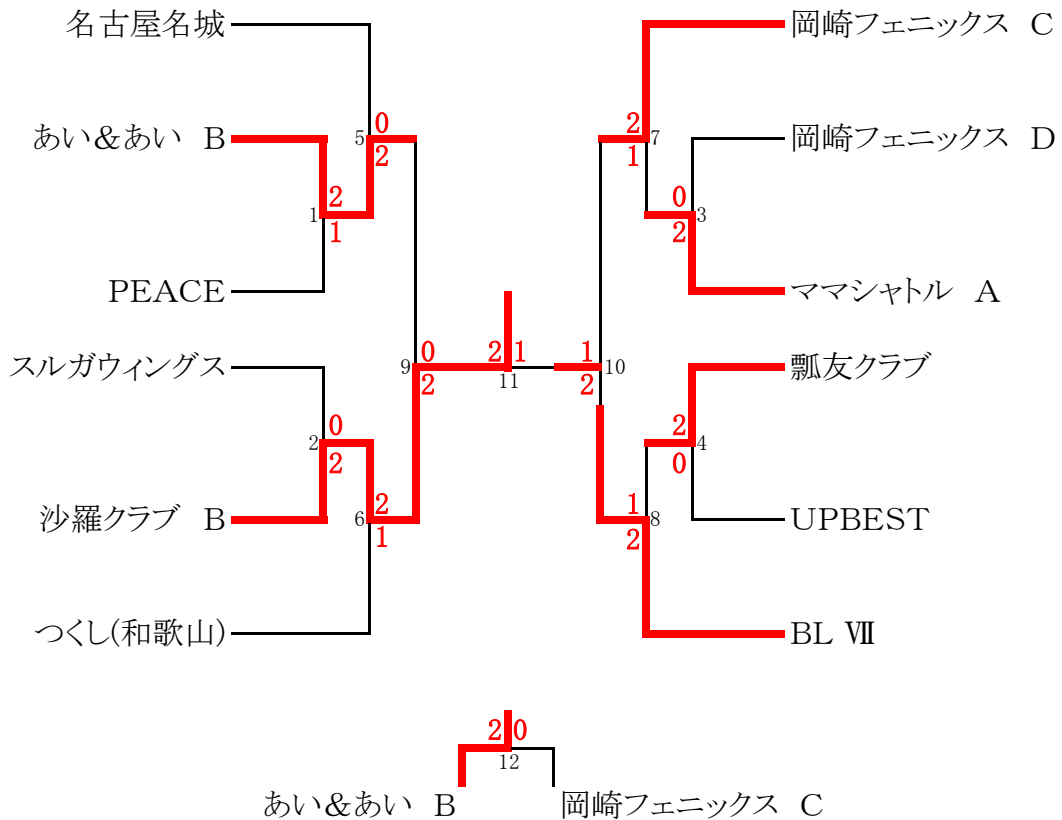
名古屋名城
あい＆あい　B
PEACE
スルガウィングス
沙羅クラブ　B
つくし(和歌山)

岡崎フェニックス　C
岡崎フェニックス　D
ママシャトル　A
瓢友クラブ
UPBEST
BL Ⅶ

1 2 1
5 0 2
2 0 2
6 2 1
9 0 2
11 2 1
10 1 2
7 2 1
3 0 2
4 2 0
8 1 2

2 0
12
あい＆あい　B
岡崎フェニックス　C